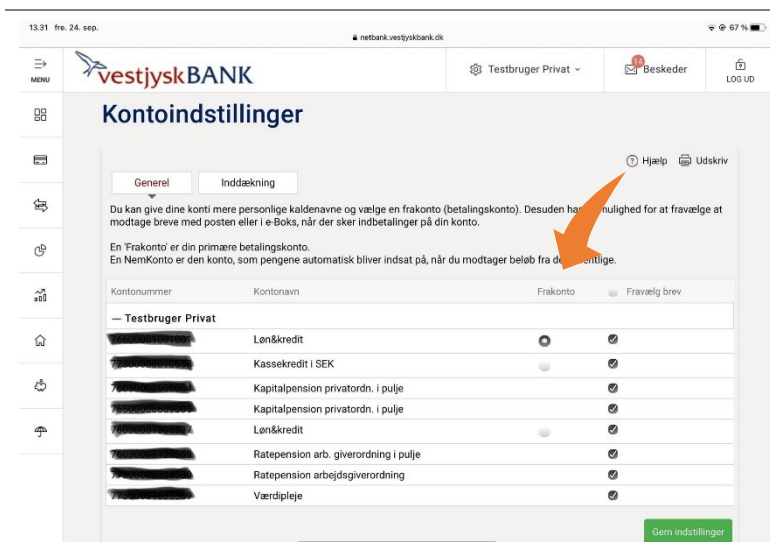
13.31 fre. 24. sep.

netbank.vestjyskbank.dk

67 %

MENU

vestjyskBANK

Testbruger Privat

14 Beskeder

LOG UD

Kontoindstillinger

Hjælp Udskriv

Generel

Inddækning

Du kan give dine konti mere personlige kaldenavne og vælge en frakonto (betalingskonto). Desuden har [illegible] mulighed for at fravælge at modtage breve med posten eller i e-Boks, når der sker indbetalinger på din konto.

En 'Frakonto' er din primære betalingskonto.
En NemKonto er den konto, som pengene automatisk bliver indsat på, når du modtager beløb fra de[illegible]ntlige.

| Kontonummer | Kontonavn | Frakonto | Fravælg brev |
|---|---|---|---|
| — Testbruger Privat | | | |
| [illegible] | Løn&kredit | | |
| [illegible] | Kassekredit i SEK | | |
| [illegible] | Kapitalpension privatordn. i pulje | | |
| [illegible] | Kapitalpension privatordn. i pulje | | |
| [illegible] | Løn&kredit | | |
| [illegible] | Ratepension arb. giverordning i pulje | | |
| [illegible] | Ratepension arbejdsgiverordning | | |
| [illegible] | Værdipleje | | |

Gem indstillinger